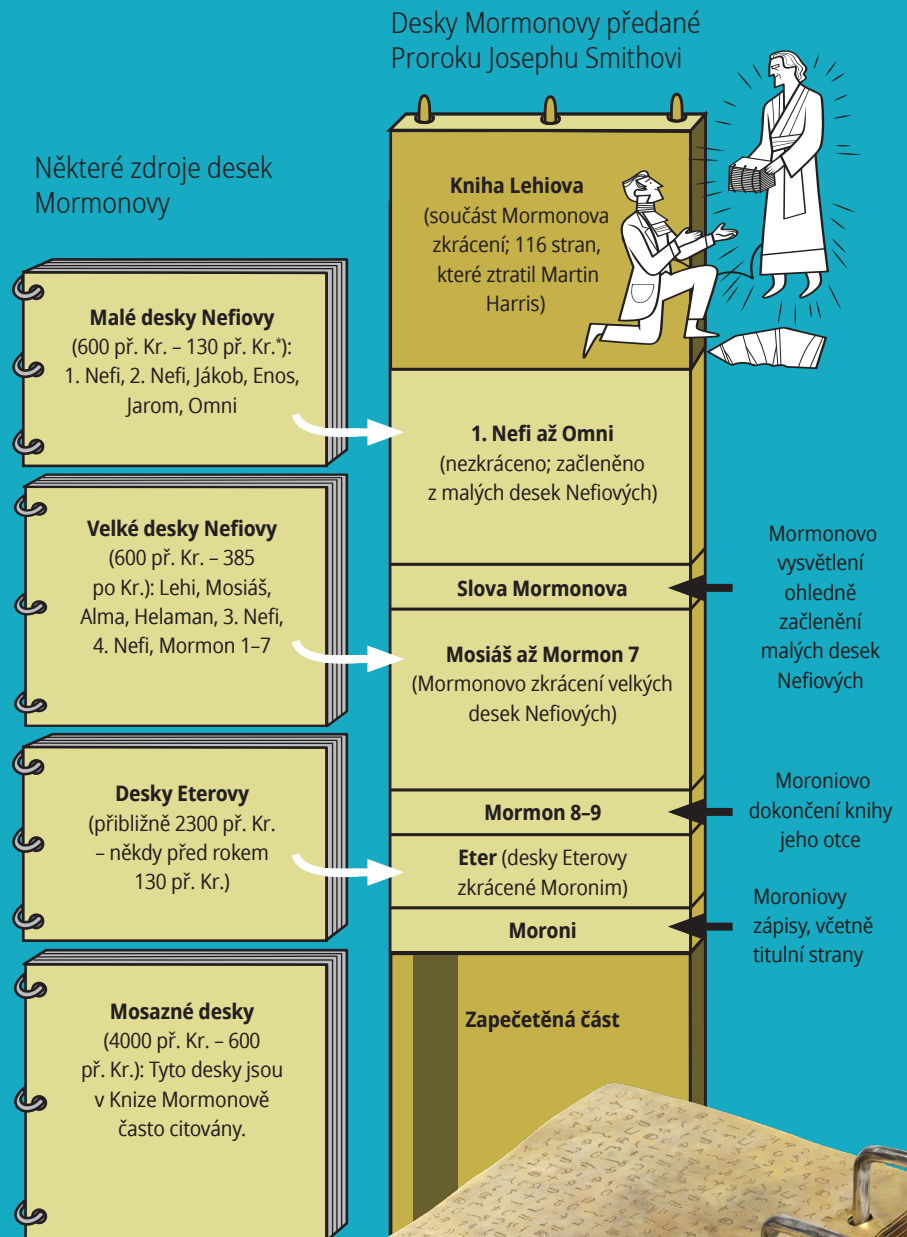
Desky Mormonovy předané Proroku Josephu Smithovi

Některé zdroje desek Mormonovy

**Kniha Lehiova** (součást Mormonova zkrácení; 116 stran, které ztratil Martin Harris)

**Malé desky Nefiovy** (600 př. Kr. – 130 př. Kr.*): 1. Nefi, 2. Nefi, Jákob, Enos, Jarom, Omni

**1. Nefi až Omni** (nezkráceno; začleněno z malých desek Nefiových)

**Velké desky Nefiovy** (600 př. Kr. – 385 po Kr.): Lehi, Mosiáš, Alma, Helaman, 3. Nefi, 4. Nefi, Mormon 1–7

**Slova Mormonova**

Mormonovo vysvětlení ohledně začlenění malých desek Nefiových

**Mosiáš až Mormon 7** (Mormonovo zkrácení velkých desek Nefiových)

**Desky Eterovy** (přibližně 2300 př. Kr. – někdy před rokem 130 př. Kr.)

**Mormon 8–9**

Moroniovo dokončení knihy jeho otce

**Eter** (desky Eterovy zkrácené Moronim)

**Moroni**

Moroniovy zápisy, včetně titulní strany

**Mosazné desky** (4000 př. Kr. – 600 př. Kr.): Tyto desky jsou v Knize Mormonově často citovány.

**Zapečetěná část**